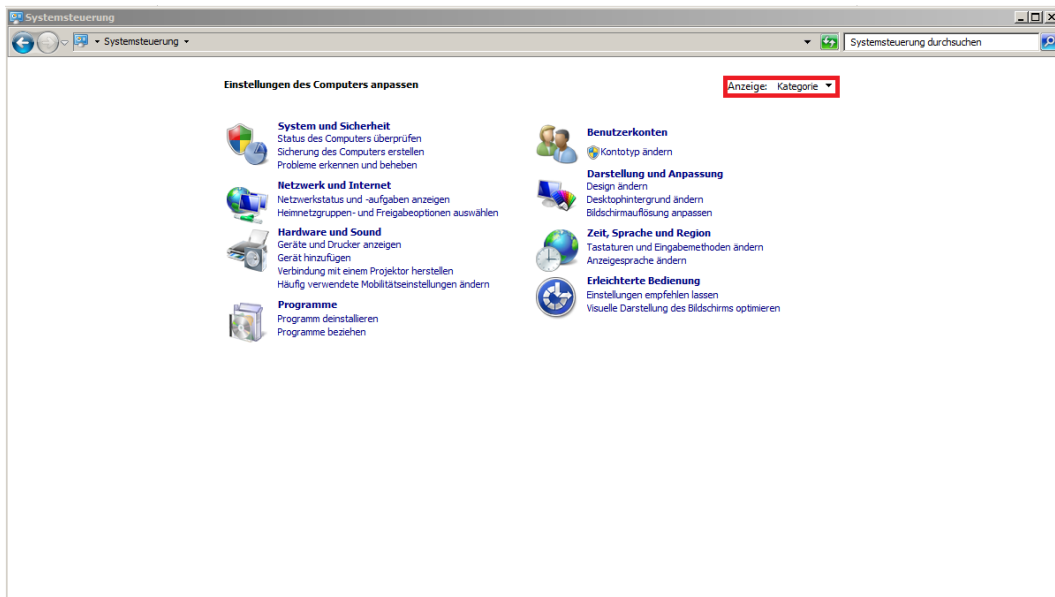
Systemsteuerung

▸ Systemsteuerung ▸

Systemsteuerung durchsuchen

Einstellungen des Computers anpassen

Anzeige: Kategorie ▾

System und Sicherheit
Status des Computers überprüfen
Sicherung des Computers erstellen
Probleme erkennen und beheben

Netzwerk und Internet
Netzwerkstatus und -aufgaben anzeigen
Heimnetzgruppen- und Freigabeoptionen auswählen

Hardware und Sound
Geräte und Drucker anzeigen
Gerät hinzufügen
Verbindung mit einem Projektor herstellen
Häufig verwendete Mobilitätseinstellungen ändern

Programme
Programm deinstallieren
Programme beziehen

Benutzerkonten
Kontotyp ändern

Darstellung und Anpassung
Design ändern
Desktophintergrund ändern
Bildschirmauflösung anpassen

Zeit, Sprache und Region
Tastaturen und Eingabemethoden ändern
Anzeigesprache ändern

Erleichterte Bedienung
Einstellungen empfehlen lassen
Visuelle Darstellung des Bildschirms optimieren